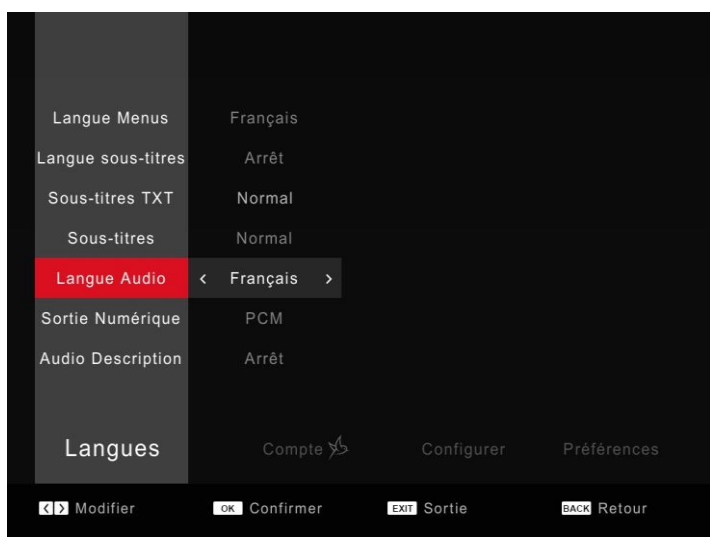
Langue Menus Français
Langue sous-titres Arrêt
Sous-titres TXT Normal
Sous-titres Normal
Langue Audio < Français >
Sortie Numérique PCM
Audio Description Arrêt

Langues Compte Configurer Préférences

< > Modifier OK Confirmer EXIT Sortie BACK Retour